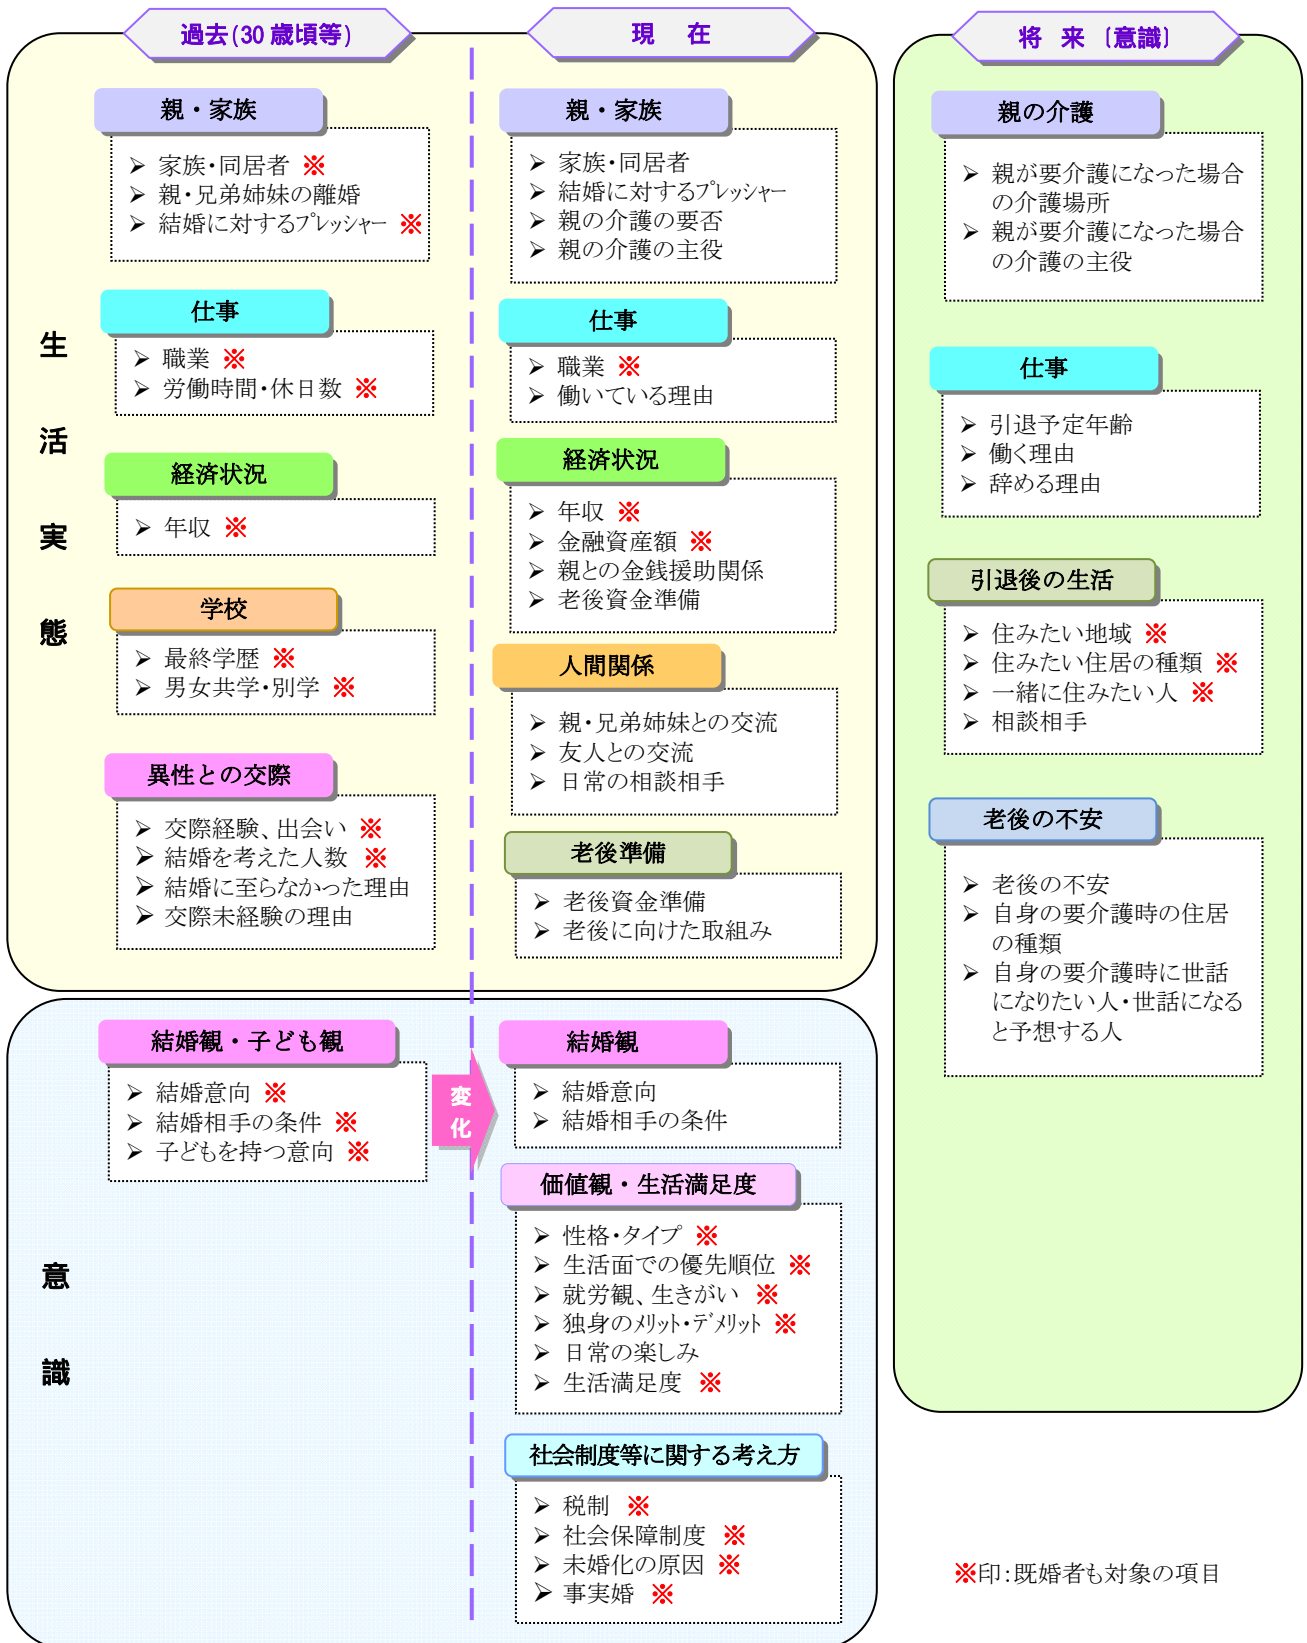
過去(30 歳頃等)

現　在

将　来〔意識〕

生

活

実

態

親・家族

➢ 家族･同居者 ※
➢ 親･兄弟姉妹の離婚
➢ 結婚に対するﾌﾟﾚｯｼｬｰ ※

仕事

➢ 職業 ※
➢ 労働時間･休日数 ※

経済状況

➢ 年収 ※

学校

➢ 最終学歴 ※
➢ 男女共学･別学 ※

異性との交際

➢ 交際経験、出会い ※
➢ 結婚を考えた人数 ※
➢ 結婚に至らなかった理由
➢ 交際未経験の理由

親・家族

➢ 家族･同居者
➢ 結婚に対するﾌﾟﾚｯｼｬｰ
➢ 親の介護の要否
➢ 親の介護の主役

仕事

➢ 職業 ※
➢ 働いている理由

経済状況

➢ 年収 ※
➢ 金融資産額 ※
➢ 親との金銭援助関係
➢ 老後資金準備

人間関係

➢ 親･兄弟姉妹との交流
➢ 友人との交流
➢ 日常の相談相手

老後準備

➢ 老後資金準備
➢ 老後に向けた取組み

親の介護

➢ 親が要介護になった場合の介護場所
➢ 親が要介護になった場合の介護の主役

仕事

➢ 引退予定年齢
➢ 働く理由
➢ 辞める理由

引退後の生活

➢ 住みたい地域 ※
➢ 住みたい住居の種類 ※
➢ 一緒に住みたい人 ※
➢ 相談相手

老後の不安

➢ 老後の不安
➢ 自身の要介護時の住居の種類
➢ 自身の要介護時に世話になりたい人･世話になると予想する人

意

識

結婚観・子ども観

➢ 結婚意向 ※
➢ 結婚相手の条件 ※
➢ 子どもを持つ意向 ※

変化

結婚観

➢ 結婚意向
➢ 結婚相手の条件

価値観・生活満足度

➢ 性格･タイプ ※
➢ 生活面での優先順位 ※
➢ 就労観、生きがい ※
➢ 独身のﾒﾘｯﾄ･ﾃﾞﾒﾘｯﾄ ※
➢ 日常の楽しみ
➢ 生活満足度 ※

社会制度等に関する考え方

➢ 税制 ※
➢ 社会保障制度 ※
➢ 未婚化の原因 ※
➢ 事実婚 ※

※印:既婚者も対象の項目